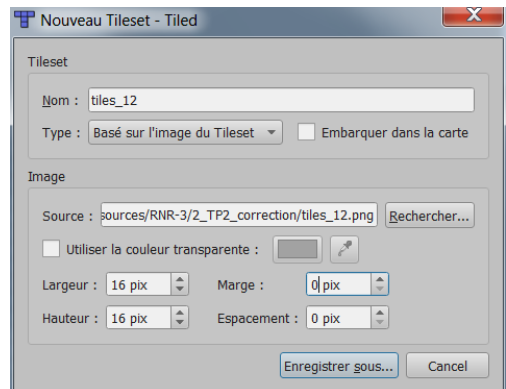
Nouveau Tileset - Tiled

Tileset

Nom : tiles_12

Type : Basé sur l'image du Tileset

Embarquer dans la carte

Image

Source : sources/RNR-3/2_TP2_correction/tiles_12.png

Rechercher...

Utiliser la couleur transparente :

Largeur : 16 pix

Marge : 0 pix

Hauteur : 16 pix

Espacement : 0 pix

Enregistrer sous...

Cancel